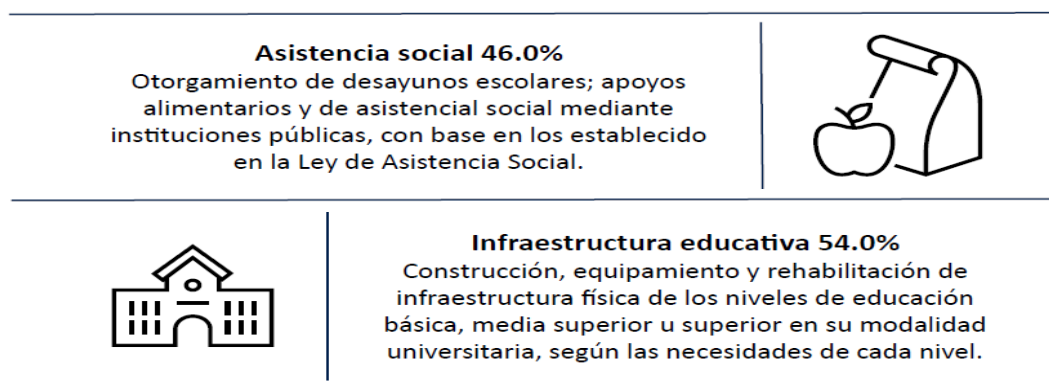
Asistencia social 46.0%
Otorgamiento de desayunos escolares; apoyos alimentarios y de asistencial social mediante instituciones públicas, con base en los establecido en la Ley de Asistencia Social.

Infraestructura educativa 54.0%
Construcción, equipamiento y rehabilitación de infraestructura física de los niveles de educación básica, media superior u superior en su modalidad universitaria, según las necesidades de cada nivel.